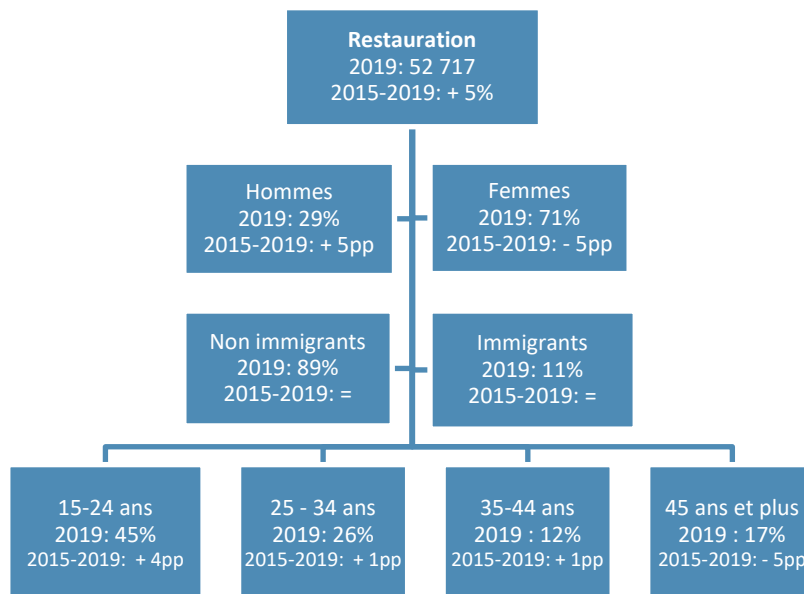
**Restauration**
2019: 52 717
2015-2019: + 5%

Hommes
2019: 29%
2015-2019: + 5pp

Femmes
2019: 71%
2015-2019: - 5pp

Non immigrants
2019: 89%
2015-2019: =

Immigrants
2019: 11%
2015-2019: =

15-24 ans
2019: 45%
2015-2019: + 4pp

25 - 34 ans
2019: 26%
2015-2019: + 1pp

35-44 ans
2019 : 12%
2015-2019: + 1pp

45 ans et plus
2019 : 17%
2015-2019: - 5pp